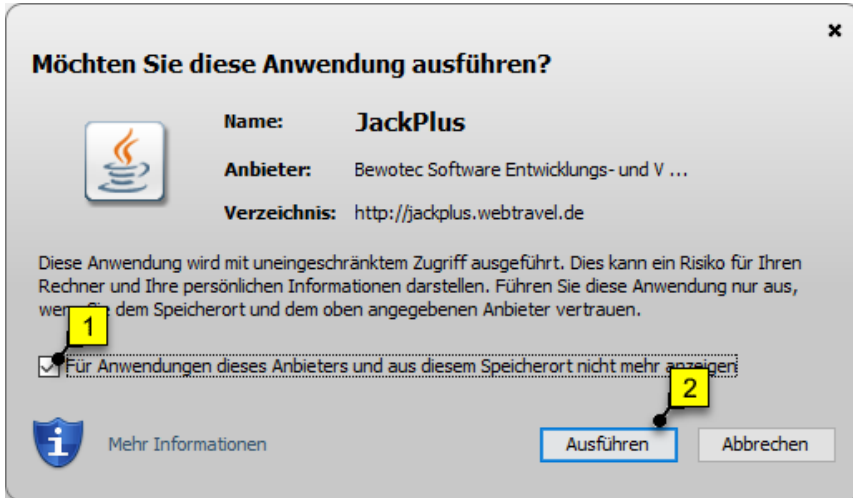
×

Möchten Sie diese Anwendung ausführen?

Name: JackPlus

Anbieter: Bewotec Software Entwicklungs- und V ...

Verzeichnis: http://jackplus.webtravel.de

Diese Anwendung wird mit uneingeschränktem Zugriff ausgeführt. Dies kann ein Risiko für Ihren Rechner und Ihre persönlichen Informationen darstellen. Führen Sie diese Anwendung nur aus, wen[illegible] dem Speicherort und dem oben angegebenen Anbieter vertrauen.

1

Für Anwendungen dieses Anbieters und aus diesem Speicherort nicht mehr a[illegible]zeigen

2

Mehr Informationen

Ausführen

Abbrechen